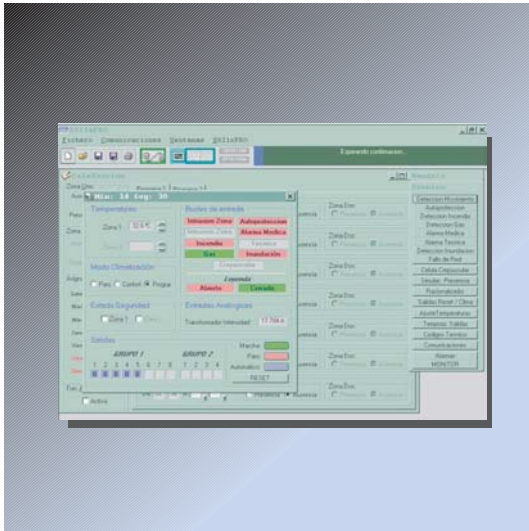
Ficheros Comunicaciones Ventanas Utilidades

Esperando confirmación

Calefacción

Zona Uno

Mie. 18 Ago. 30

Temperaturas

Zona 1 22.5 C

Zona 2

Modo Climatización

Paro Confort Progra

Estado Seguridad

Zona 1

Salidas

GRUPO 1

GRUPO 2

1 2 3 4 5 6 7 8

1 2 3 4

Marcha

Paro

Automático

RESET

Bucles de entrada

Intrusion Zona

Autoproteccion

Intrusion Zona

Alarma Medica

Incendio

Tecnica

Gas

Inundación

Emergencia

Entrada

Abierto

Cerrado

Entradas Analógicas

Transformador Intensidad 17.7 mA

Zona Dos

Presencia

Ausencia

Zona Dos

Zona Dos

Zona Dos

Zona Dos

Zona Dos

Zona Dos

Activa

Deteccion Movimiento

Autoproteccion

Deteccion Incendio

Deteccion Gas

Alarma Medica

Alarma Tecnica

Deteccion Inundacion

Fallo de Red

Celula Crepuscular

Simular Presencia

Racionalizado

Salidas Reset / Otros

Ajuste Temperaturas

Tiempos Salidas

Codigos Teclado

Comunicaciones

Alarmar

MONITOR